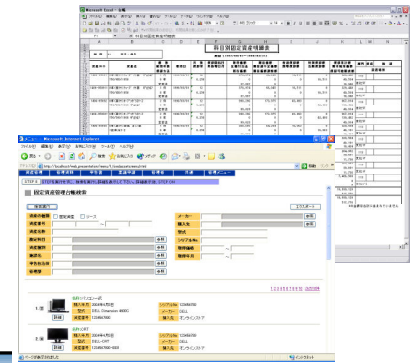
Microsoft Excel - 台帳

科目別固定資産明細表

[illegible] - Microsoft Internet Explorer

ファイル(F) 編集(E) 表示(V) お気に入り(A) ツール(T) ヘルプ(H)

戻る

検索

お気に入り

メディア

アドレス(D) http://localhost/web_presentation/menu?/indexcontent.html

STEP 1

固定資産管理台帳検索

検索条件

エクスポート

資産の種類

固定資産

リース

資産番号

資産名称

メーカー

型式

設置場所

シリアル No.

取得価額

耐用年数

管理部署

取得年月日

参照

参照

参照

1 2 3 4 5 6 7 8 9 10 次の10件

1 型

ThinkPad

DELL Dimension 4600

詳細

シリアルNo.

メーカー

DELL

設置場所

オンラインシステム

2 型

DELL-CRT

詳細

シリアルNo.

メーカー

DELL

設置場所

オンラインシステム

ページが表示されました

ローカル イントラネット